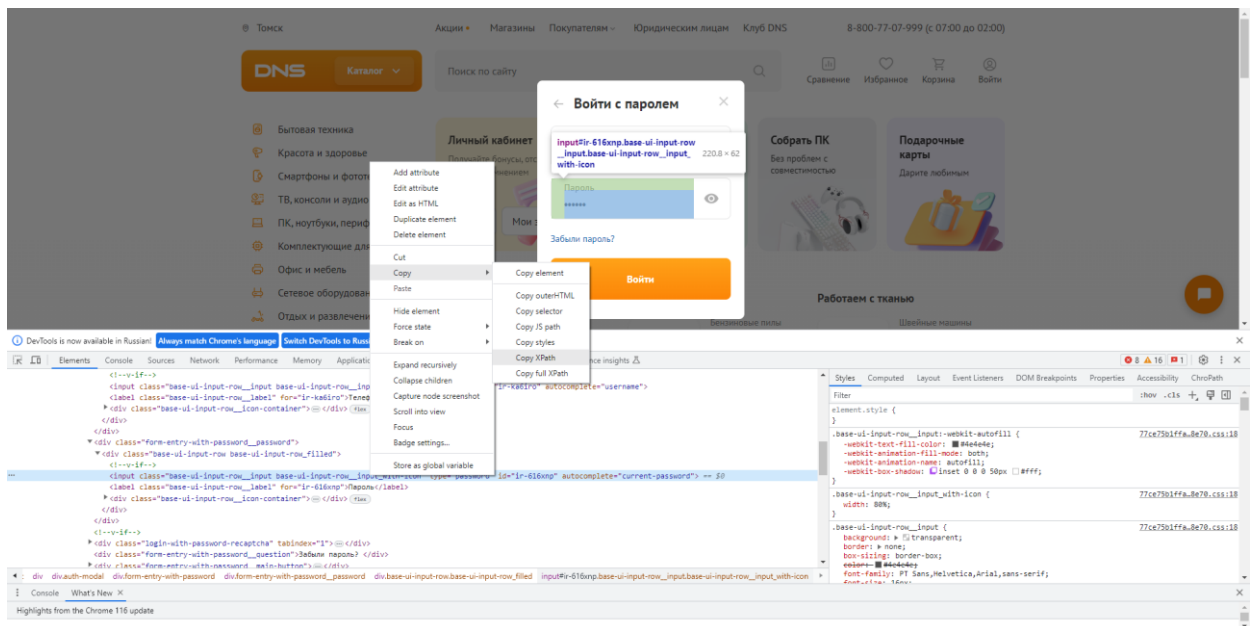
Томск
Акции • Магазины Покупателям Юридическим лицам Клуб DNS 8-800-77-07-999 (с 07:00 до 02:00)
DNS Каталог
Поиск по сайту
Сравнение Избранное Корзина Войти
Бытовая техника
Красота и здоровье
Смартфоны и фото
ТВ, консоли и аудио
ПК, ноутбуки, периф
Комплектующие для
Офис и мебель
Сетевое оборудован
Отдых и развлечени
Личный кабинет
Получайте бонусы, отс
изменением
Мои з
Войти с паролем
input#ir-616xnp.base-ui-input-row__input.base-ui-input-row__input_with-icon 220.8 × 62
Пароль
••••••
Забыли пароль?
Войти
Собрать ПК
Без проблем с совместимостью
Подарочные карты
Дарите любимым
Работаем с тканью
Встраиваемые пилы
Швейные машины
Add attribute
Edit attribute
Edit as HTML
Duplicate element
Delete element
Cut
Copy
Paste
Hide element
Force state
Break on
Expand recursively
Collapse children
Capture node screenshot
Scroll into view
Focus
Badge settings...
Store as global variable
Copy element
Copy outerHTML
Copy selector
Copy JS path
Copy styles
Copy XPath
Copy full XPath
DevTools is now available in Russian! Always match Chrome's language Switch DevTools to Russi
Elements Console Sources Network Performance Memory Applicatio ance insights
8 16 1
<!--v-if-->
<input class="base-ui-input-row__input base-ui-input-row__inp "ir-ka6iro" autocomplete="username">
<label class="base-ui-input-row__label" for="ir-ka6iro">Телеф
<div class="base-ui-input-row__icon-container"> ⋯ </div> flex
</div>
</div>
<div class="form-entry-with-password__password">
<div class="base-ui-input-row base-ui-input-row_filled">
<!--v-if-->
<input class="base-ui-input-row__input base-ui-input-row__input_with-icon" type="password" id="ir-616xnp" autocomplete="current-password"> == $0
<label class="base-ui-input-row__label" for="ir-616xnp">Пароль</label>
<div class="base-ui-input-row__icon-container"> ⋯ </div> flex
</div>
</div>
<!--v-if-->
<div class="login-with-password-recaptcha" tabindex="1"> ⋯ </div>
<div class="form-entry-with-password__question">Забыли пароль? </div>
<div class="form-entry-with-password__main-button"> ⋯ </div>
div div.auth-modal div.form-entry-with-password div.form-entry-with-password__password div.base-ui-input-row.base-ui-input-row_filled input#ir-616xnp.base-ui-input-row__input.base-ui-input-row__input_with-icon
Styles Computed Layout Event Listeners DOM Breakpoints Properties Accessibility ChroPath
Filter :hov .cls
element.style {
}
.base-ui-input-row__input:-webkit-autofill { 77ce75b1ffa…8e70.css:18
-webkit-text-fill-color: #4e4e4e;
-webkit-animation-fill-mode: both;
-webkit-animation-name: autofill;
-webkit-box-shadow: inset 0 0 0 50px #fff;
}
.base-ui-input-row__input_with-icon { 77ce75b1ffa…8e70.css:18
width: 80%;
}
.base-ui-input-row__input { 77ce75b1ffa…8e70.css:18
background: transparent;
border: none;
box-sizing: border-box;
color: #4e4e4e;
font-family: PT Sans,Helvetica,Arial,sans-serif;
Console What's New
Highlights from the Chrome 116 update